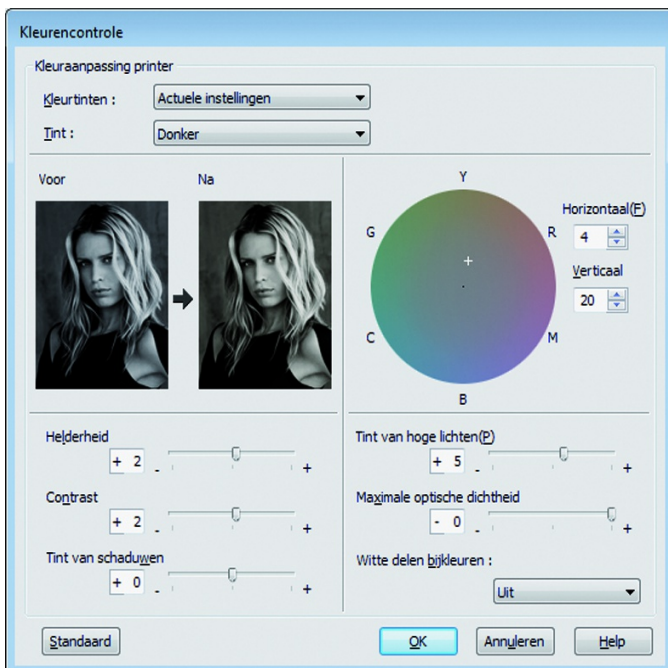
Kleurencontrole

Kleuraanpassing printer

Kleurtinten : Actuele instellingen

Tint : Donker

Voor

Na

Y

G

R

C

M

B

Horizontaal(F)

4

Verticaal

20

Helderheid

+ 2

-

+

Contrast

+ 2

-

+

Tint van schaduwen

+ 0

-

+

Tint van hoge lichten(P)

+ 5

-

+

Maximale optische dichtheid

- 0

-

+

Witte delen bijkleuren :

Uit

Standaard

OK

Annuleren

Help